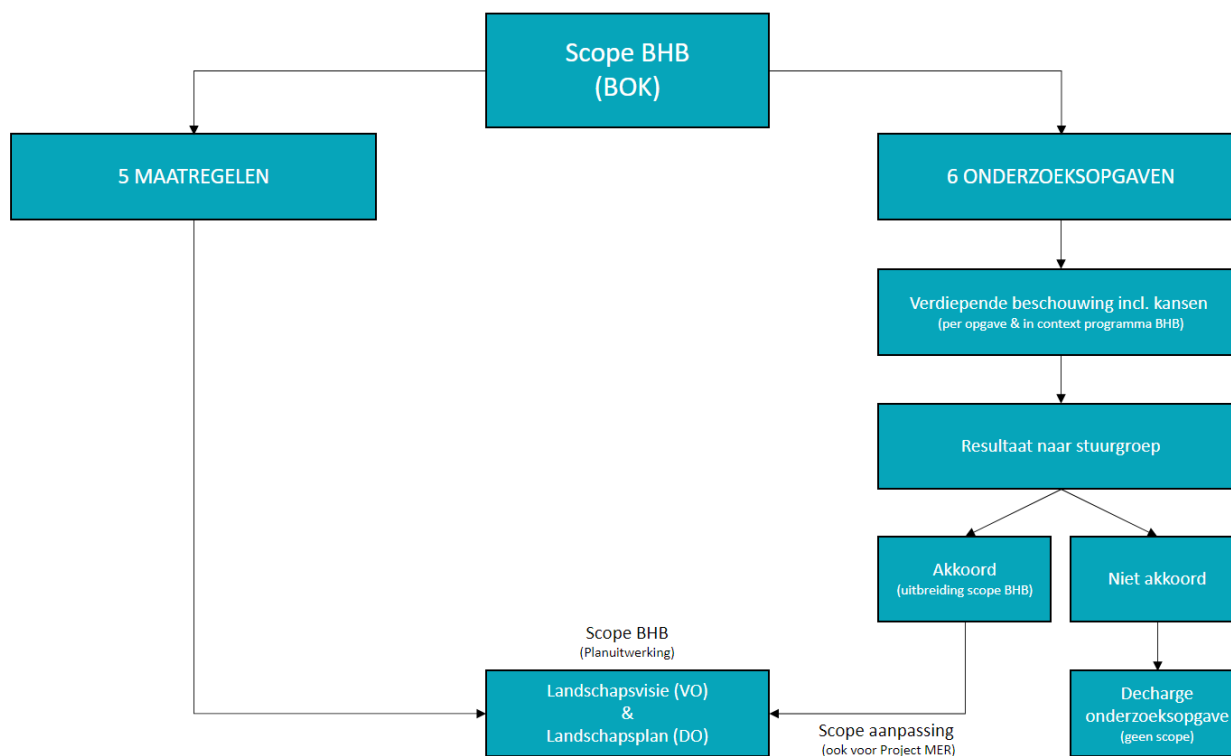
Scope BHB
(BOK)

5 MAATREGELEN

6 ONDERZOEKSOPGAVEN

Verdiepende beschouwing incl. kansen
(per opgave & in context programma BHB)

Resultaat naar stuurgroep

Akkoord
(uitbreiding scope BHB)

Niet akkoord

Scope BHB
(Planuitwerking)

Landschapsvisie (VO)
&
Landschapsplan (DO)

Scope aanpassing
(ook voor Project MER)

Decharge
onderzoeksopgave
(geen scope)